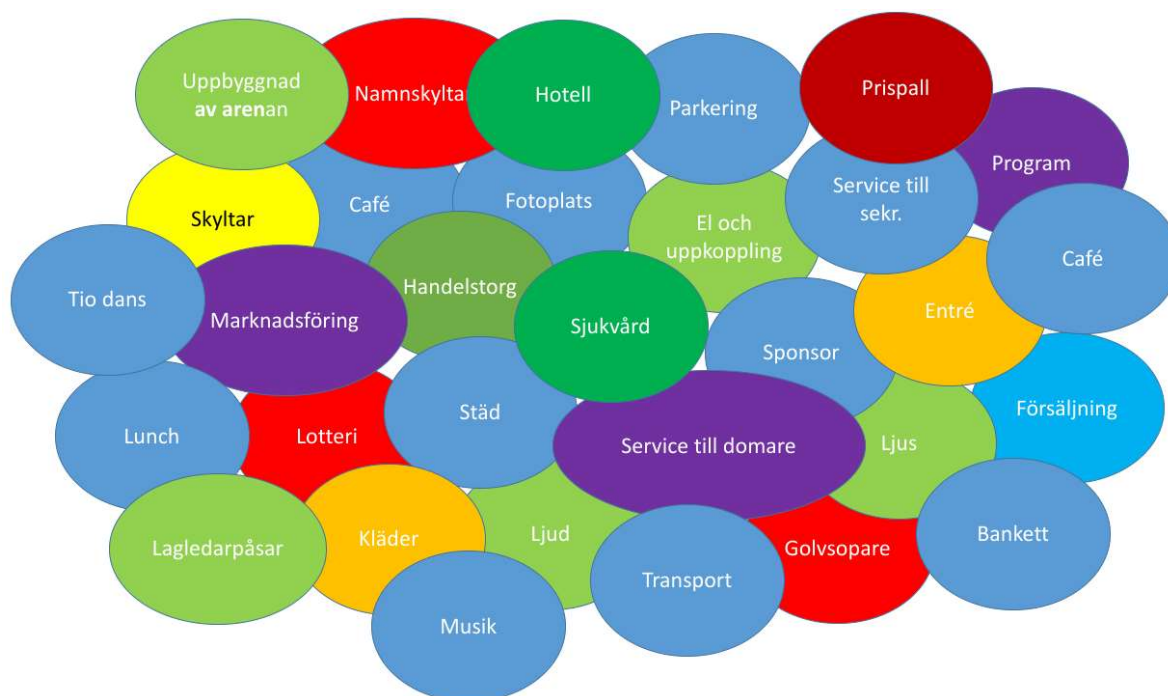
Uppbyggnad av arenan

Namnskylta

Hotell

Parkering

Prispall

Program

Skyltar

Café

Fotoplats

El och uppkoppling

Service till sekr.

Café

Tio dans

Marknadsföring

Handelstorg

Sjukvård

Entré

Sponsor

Lunch

Lotteri

Städ

Service till domare

Ljus

Försäljning

Lagledarpåsar

Kläder

Ljud

Golvsopare

Bankett

Transport

Musik